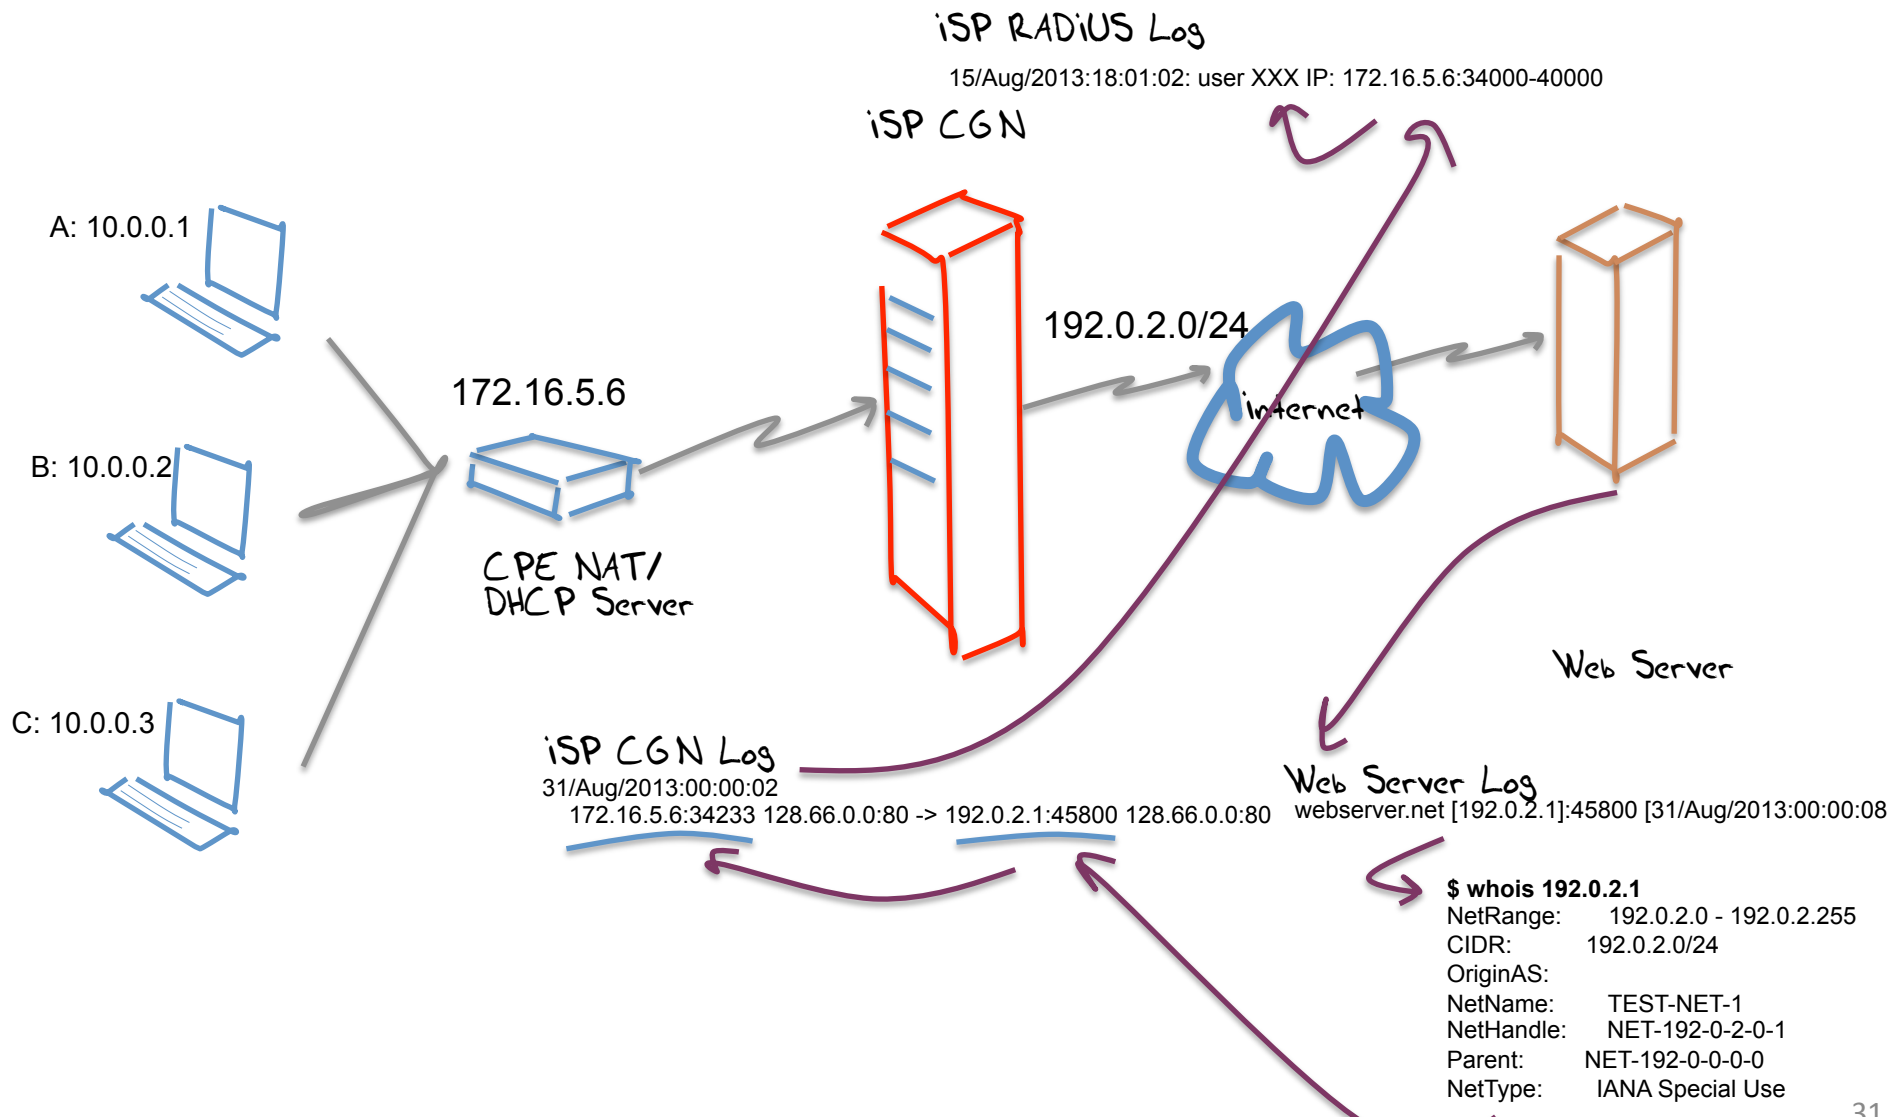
iSP RADiUS Log
15/Aug/2013:18:01:02: user XXX IP: 172.16.5.6:34000-40000

iSP CGN

A: 10.0.0.1

B: 10.0.0.2

C: 10.0.0.3

172.16.5.6

CPE NAT/
DHCP Server

192.0.2.0/24

internet

Web Server

iSP CGN Log
31/Aug/2013:00:00:02
172.16.5.6:34233 128.66.0.0:80 -> 192.0.2.1:45800 128.66.0.0:80

Web Server Log
webserver.net [192.0.2.1]:45800 [31/Aug/2013:00:00:08

**$ whois 192.0.2.1**
NetRange: 192.0.2.0 - 192.0.2.255
CIDR: 192.0.2.0/24
OriginAS:
NetName: TEST-NET-1
NetHandle: NET-192-0-2-0-1
Parent: NET-192-0-0-0-0
NetType: IANA Special Use

31